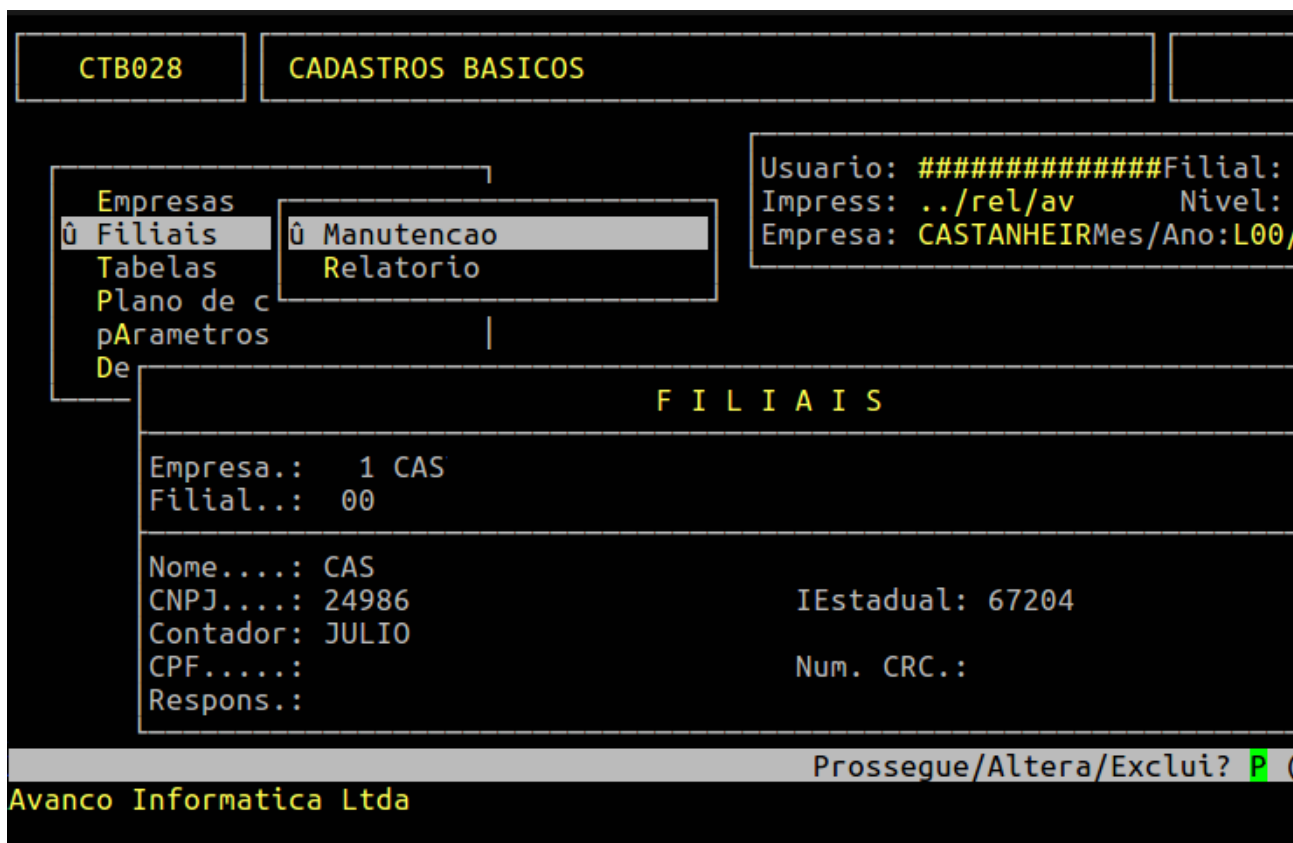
CTB028 | CADASTROS BASICOS

Usuario: ##############Filial:
Impress: ../rel/av      Nivel:
Empresa: CASTANHEIRMes/Ano:L00/

Empresas
û Filiais
Tabelas
Plano de c
pArametros
De

û Manutencao
Relatorio

F I L I A I S

Empresa.:   1 CAS
Filial..:  00

Nome....: CAS
CNPJ....: 24986
IEstadual: 67204
Contador: JULIO
CPF.....:
Num. CRC.:
Respons.:

Prossegue/Altera/Exclui? P (

Avanco Informatica Ltda